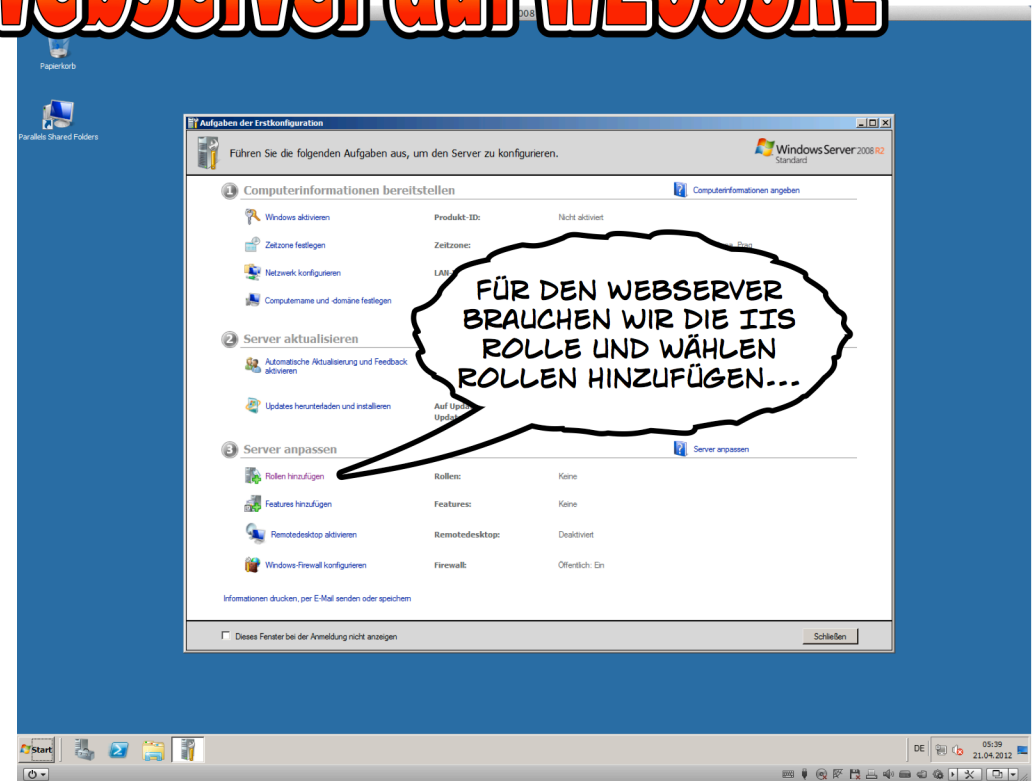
Webserver auf WEBCORE

Papierkorb

Parallels Shared Folders

Aufgaben der Erstkonfiguration

Führen Sie die folgenden Aufgaben aus, um den Server zu konfigurieren.

Windows Server 2008 R2 Standard

1 Computerinformationen bereitstellen

Computerinformationen angeben

Windows aktivieren

Produkt-ID:

Nicht aktiviert

Zeitzone festlegen

Zeitzone:

Prag

Netzwerk konfigurieren

LAN-

Computername und -domäne festlegen

2 Server aktualisieren

Automatische Aktualisierung und Feedback aktivieren

Updates herunterladen und installieren

Auf Upd

Updat

3 Server anpassen

Server anpassen

Rollen hinzufügen

Rollen:

Keine

Features hinzufügen

Features:

Keine

Remotedesktop aktivieren

Remotedesktop:

Deaktiviert

Windows-Firewall konfigurieren

Firewall:

Öffentlich: Ein

Informationen drucken, per E-Mail senden oder speichern

Dieses Fenster bei der Anmeldung nicht anzeigen

Schließen

FÜR DEN WEBSERVER BRAUCHEN WIR DIE IIS ROLLE UND WÄHLEN ROLLEN HINZUFÜGEN...

Start

DE

05:39
21.04.2012